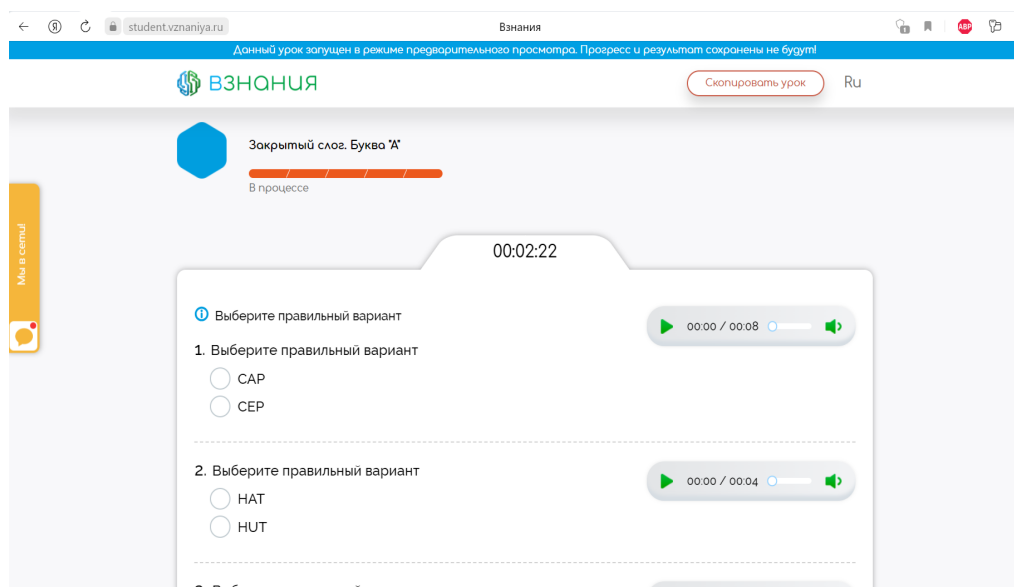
student.vznaniya.ru Взнания

ABP

Данный урок запущен в режиме предварительного просмотра. Прогресс и результат сохранены не будут!

ВЗНАНИЯ

Скопировать урок

Ru

Закрытый слог. Буква "А"

В процессе

Мы в сети!

00:02:22

Выберите правильный вариант

00:00 / 00:08

1. Выберите правильный вариант

CAP

CEP

2. Выберите правильный вариант

00:00 / 00:04

HAT

HUT